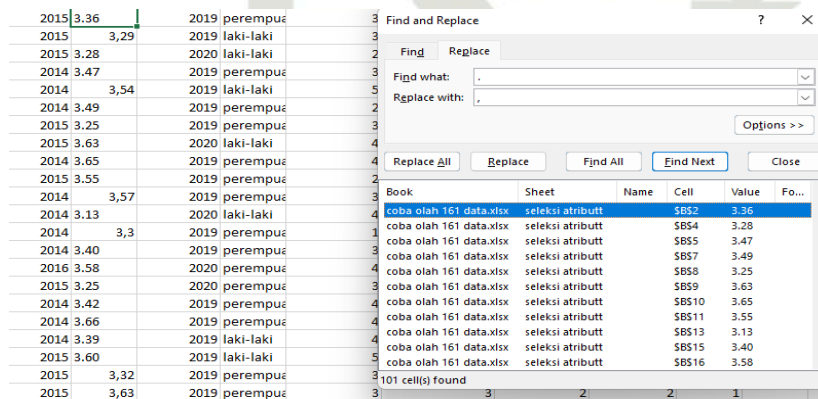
| 2015 | 3.36 | 2019 | perempua | 3 |
|---|---|---|---|---|
| 2015 | 3,29 | 2019 | laki-laki | 3 |
| 2015 | 3.28 | 2020 | laki-laki | 2 |
| 2014 | 3.47 | 2019 | perempua | 3 |
| 2014 | 3,54 | 2019 | laki-laki | 5 |
| 2014 | 3.49 | 2019 | perempua | 2 |
| 2015 | 3.25 | 2019 | perempua | 3 |
| 2015 | 3.63 | 2020 | laki-laki | 4 |
| 2014 | 3.65 | 2019 | perempua | 4 |
| 2015 | 3.55 | 2019 | perempua | 2 |
| 2014 | 3,57 | 2019 | perempua | 3 |
| 2014 | 3.13 | 2020 | laki-laki | 4 |
| 2014 | 3,3 | 2019 | perempua | 1 |
| 2014 | 3.40 | 2019 | perempua | 3 |
| 2016 | 3.58 | 2020 | perempua | 4 |
| 2015 | 3.25 | 2020 | perempua | 3 |
| 2014 | 3.42 | 2019 | perempua | 4 |
| 2014 | 3.66 | 2019 | perempua | 4 |
| 2014 | 3.39 | 2019 | laki-laki | 4 |
| 2015 | 3.60 | 2019 | laki-laki | 5 |
| 2015 | 3,32 | 2019 | perempua | 3 |
| 2015 | 3,63 | 2019 | perempua | 3 |

Find and Replace ? ×

Find Replace

Find what: .

Replace with: ,

Options >>

Replace All Replace Find All Find Next Close

| Book | Sheet | Name | Cell | Value | Fo... |
|---|---|---|---|---|---|
| coba olah 161 data.xlsx | seleksi atributt | | $B$2 | 3.36 | |
| coba olah 161 data.xlsx | seleksi atributt | | $B$4 | 3.28 | |
| coba olah 161 data.xlsx | seleksi atributt | | $B$5 | 3.47 | |
| coba olah 161 data.xlsx | seleksi atributt | | $B$7 | 3.49 | |
| coba olah 161 data.xlsx | seleksi atributt | | $B$8 | 3.25 | |
| coba olah 161 data.xlsx | seleksi atributt | | $B$9 | 3.63 | |
| coba olah 161 data.xlsx | seleksi atributt | | $B$10 | 3.65 | |
| coba olah 161 data.xlsx | seleksi atributt | | $B$11 | 3.55 | |
| coba olah 161 data.xlsx | seleksi atributt | | $B$13 | 3.13 | |
| coba olah 161 data.xlsx | seleksi atributt | | $B$15 | 3.40 | |
| coba olah 161 data.xlsx | seleksi atributt | | $B$16 | 3.58 | |

101 cell(s) found

3 2 2 1